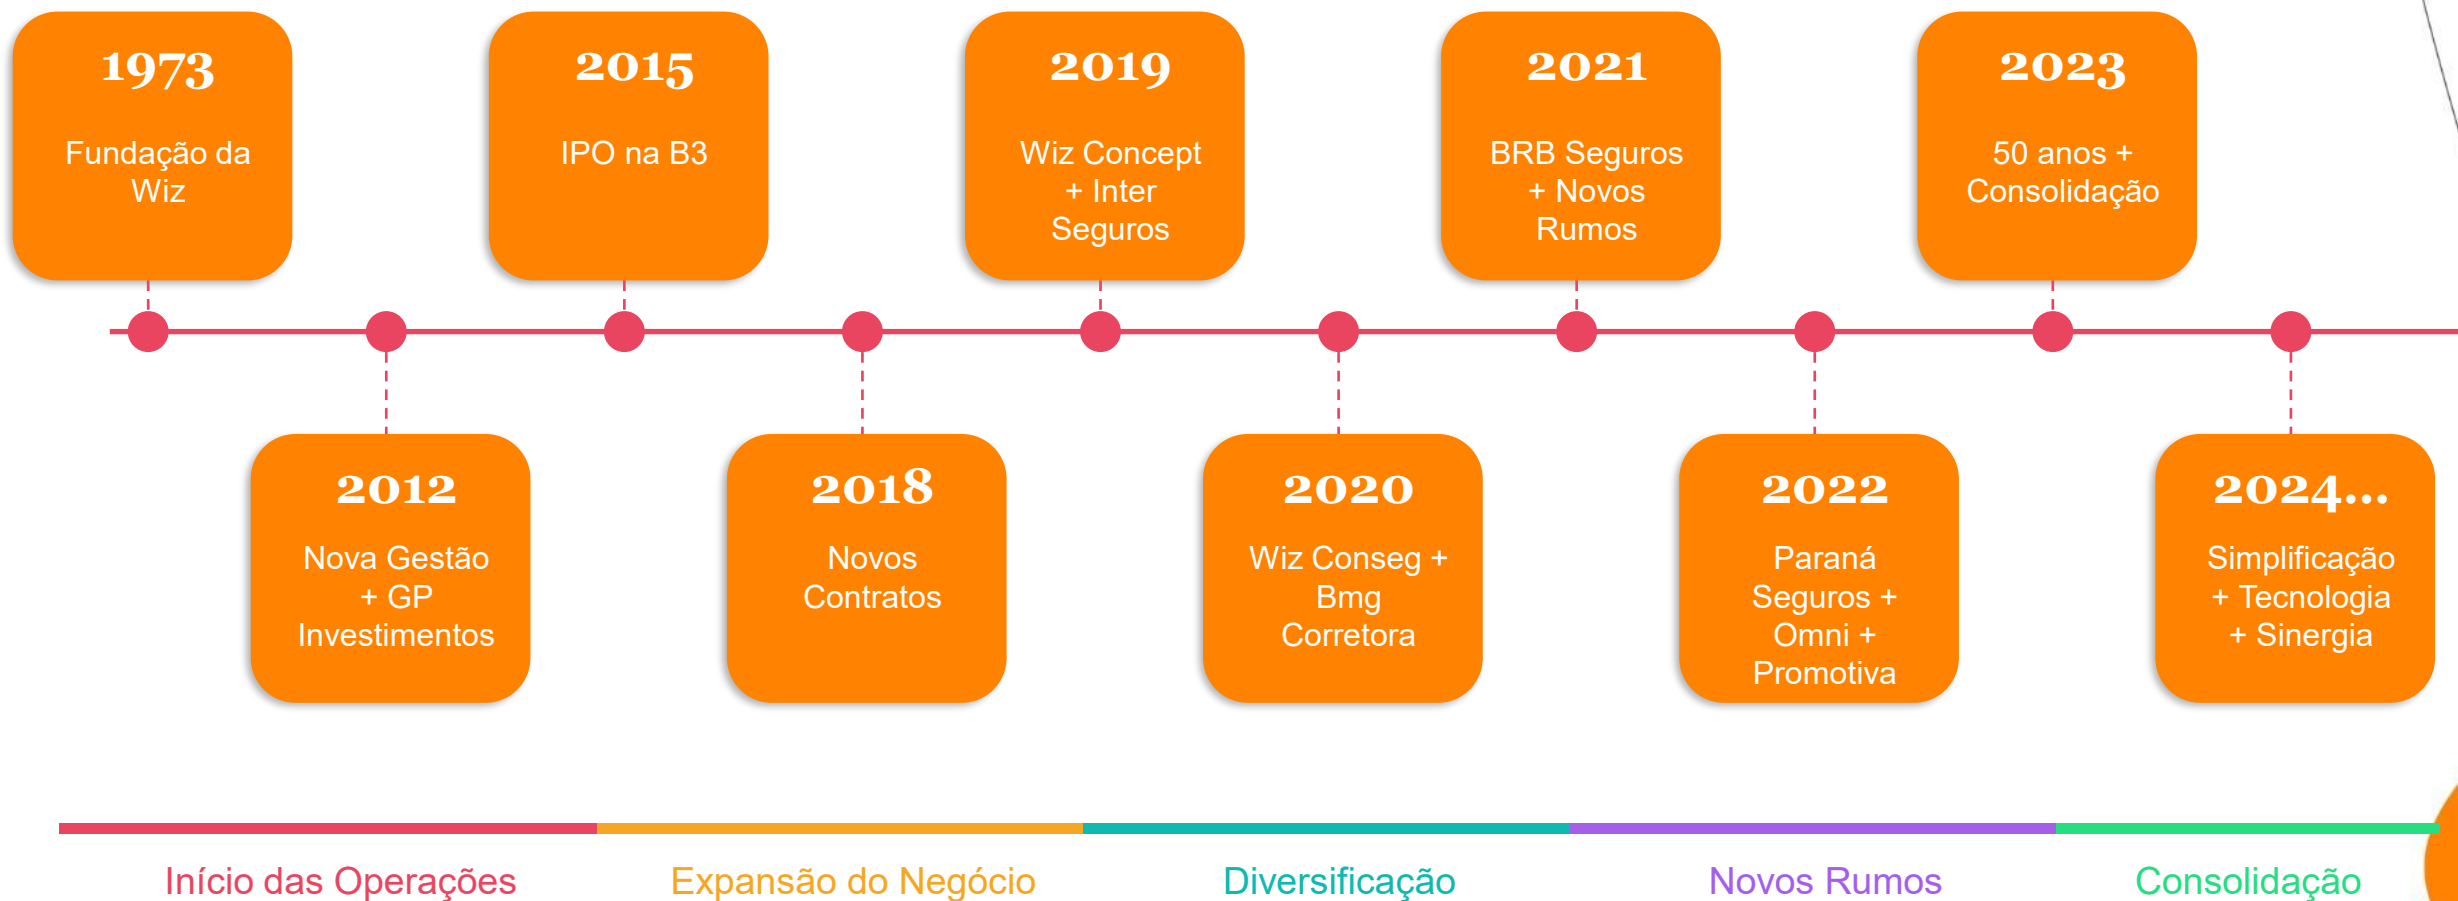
1973
Fundação da Wiz

2015
IPO na B3

2019
Wiz Concept + Inter Seguros

2021
BRB Seguros + Novos Rumos

2023
50 anos + Consolidação

2012
Nova Gestão + GP Investimentos

2018
Novos Contratos

2020
Wiz Conseg + Bmg Corretora

2022
Paraná Seguros + Omni + Promotiva

2024...
Simplificação + Tecnologia + Sinergia

Início das Operações

Expansão do Negócio

Diversificação

Novos Rumos

Consolidação